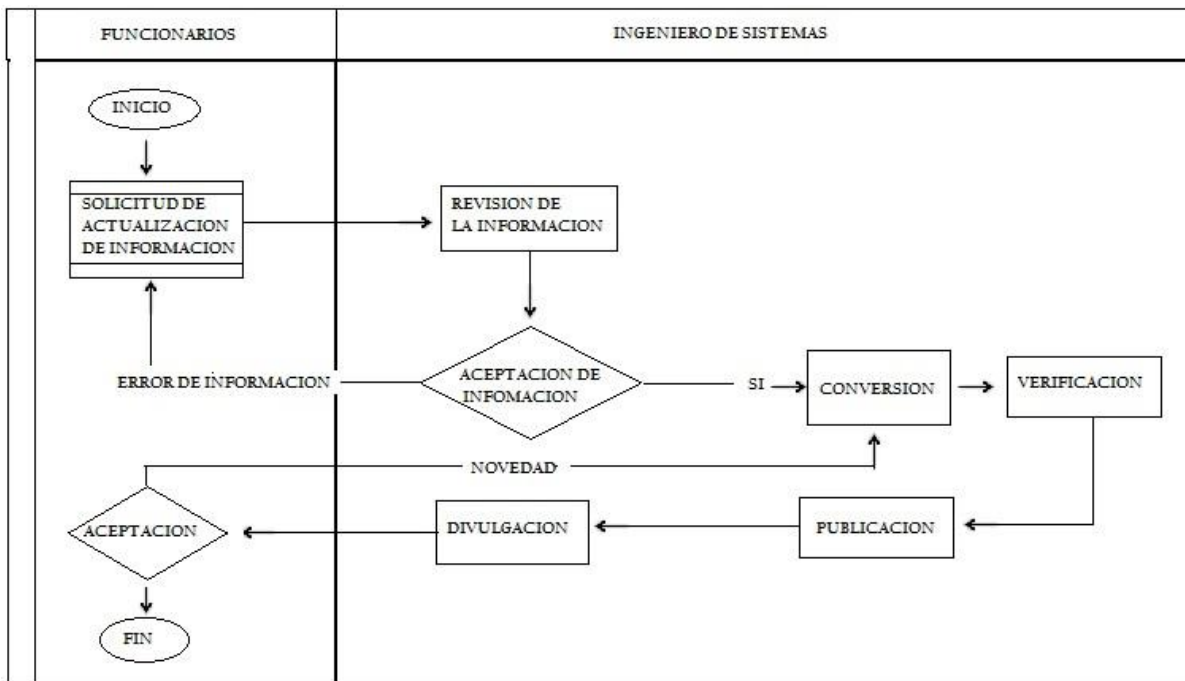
FUNCIONARIOS

INGENIERO DE SISTEMAS

INICIO

SOLICITUD DE ACTUALIZACION DE INFORMACION

REVISION DE LA INFORMACION

ERROR DE INFORMACION

ACEPTACION DE INFOMACION

SI

CONVERSION

VERIFICACION

NOVEDAD

ACEPTACION

DIVULGACION

PUBLICACION

FIN